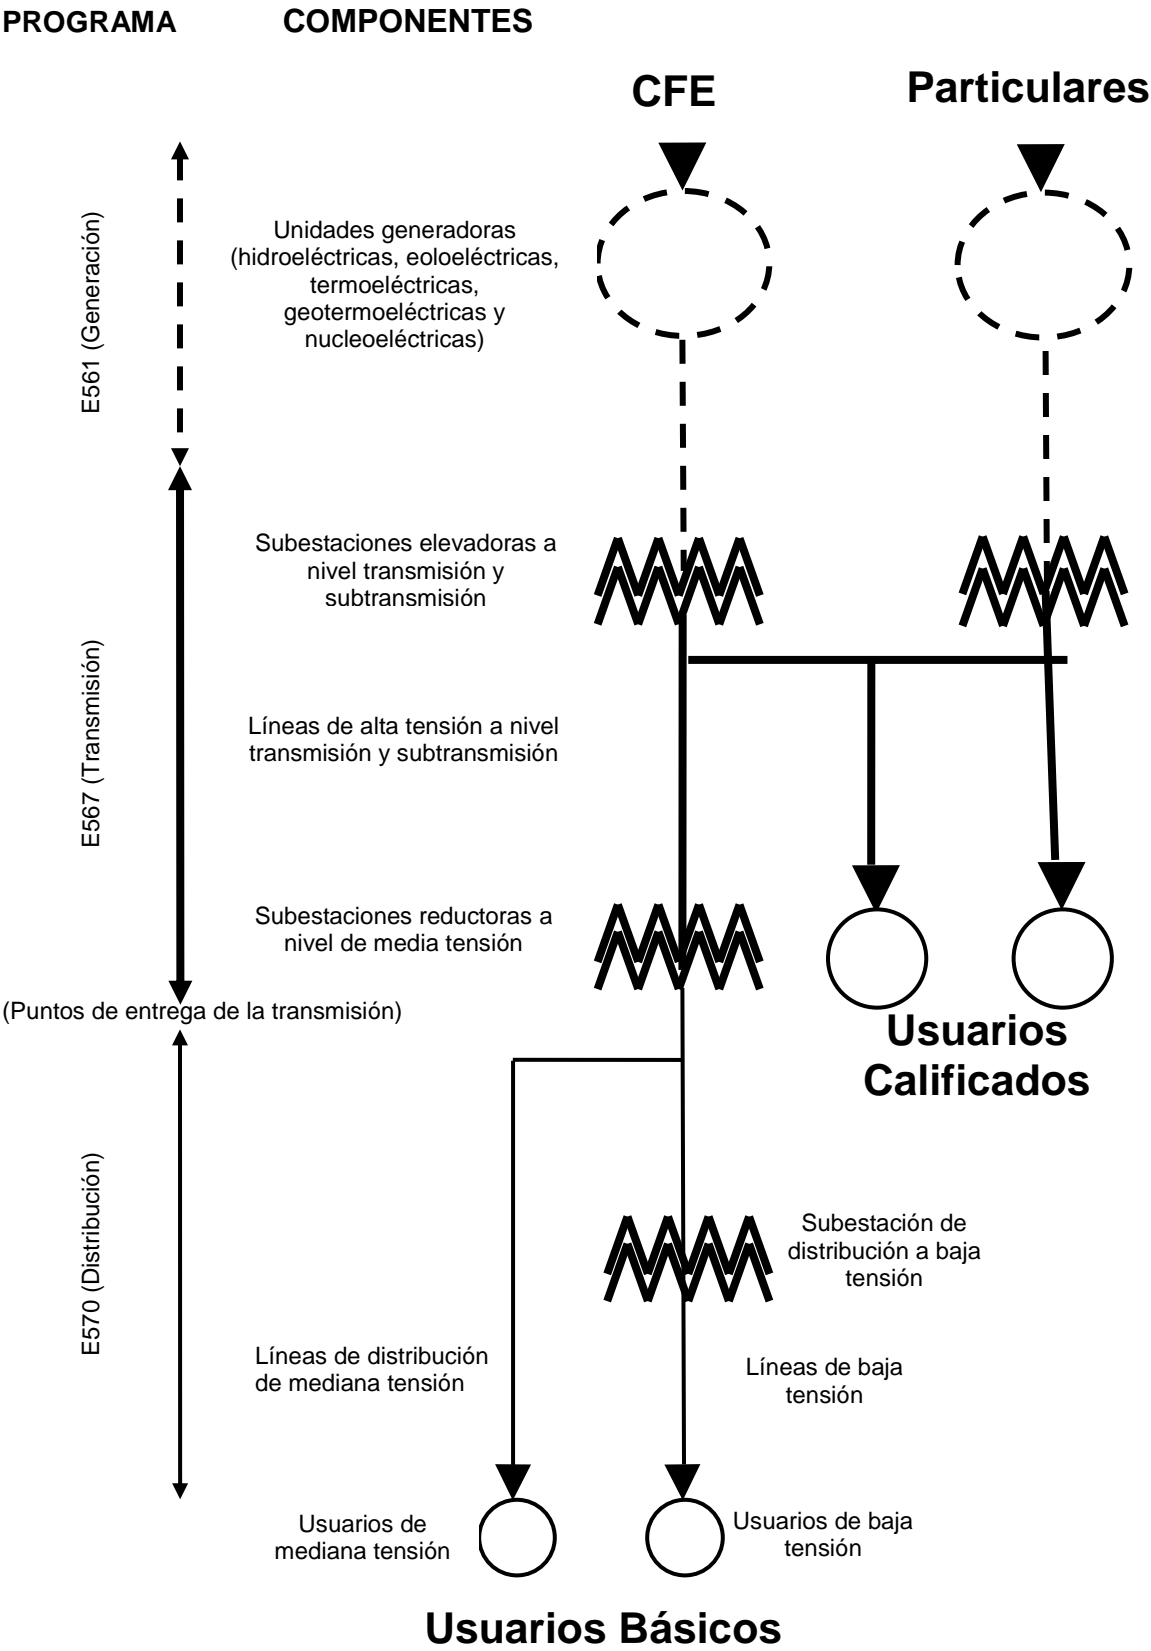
PROGRAMA COMPONENTES

CFE

Particulares

E561 (Generación)

Unidades generadoras (hidroeléctricas, eoloeléctricas, termoeléctricas, geotermoeléctricas y nucleoeléctricas)

E567 (Transmisión)

Subestaciones elevadoras a nivel transmisión y subtransmisión

Líneas de alta tensión a nivel transmisión y subtransmisión

Subestaciones reductoras a nivel de media tensión

(Puntos de entrega de la transmisión)

Usuarios Calificados

E570 (Distribución)

Subestación de distribución a baja tensión

Líneas de distribución de mediana tensión

Líneas de baja tensión

Usuarios de mediana tensión

Usuarios de baja tensión

Usuarios Básicos